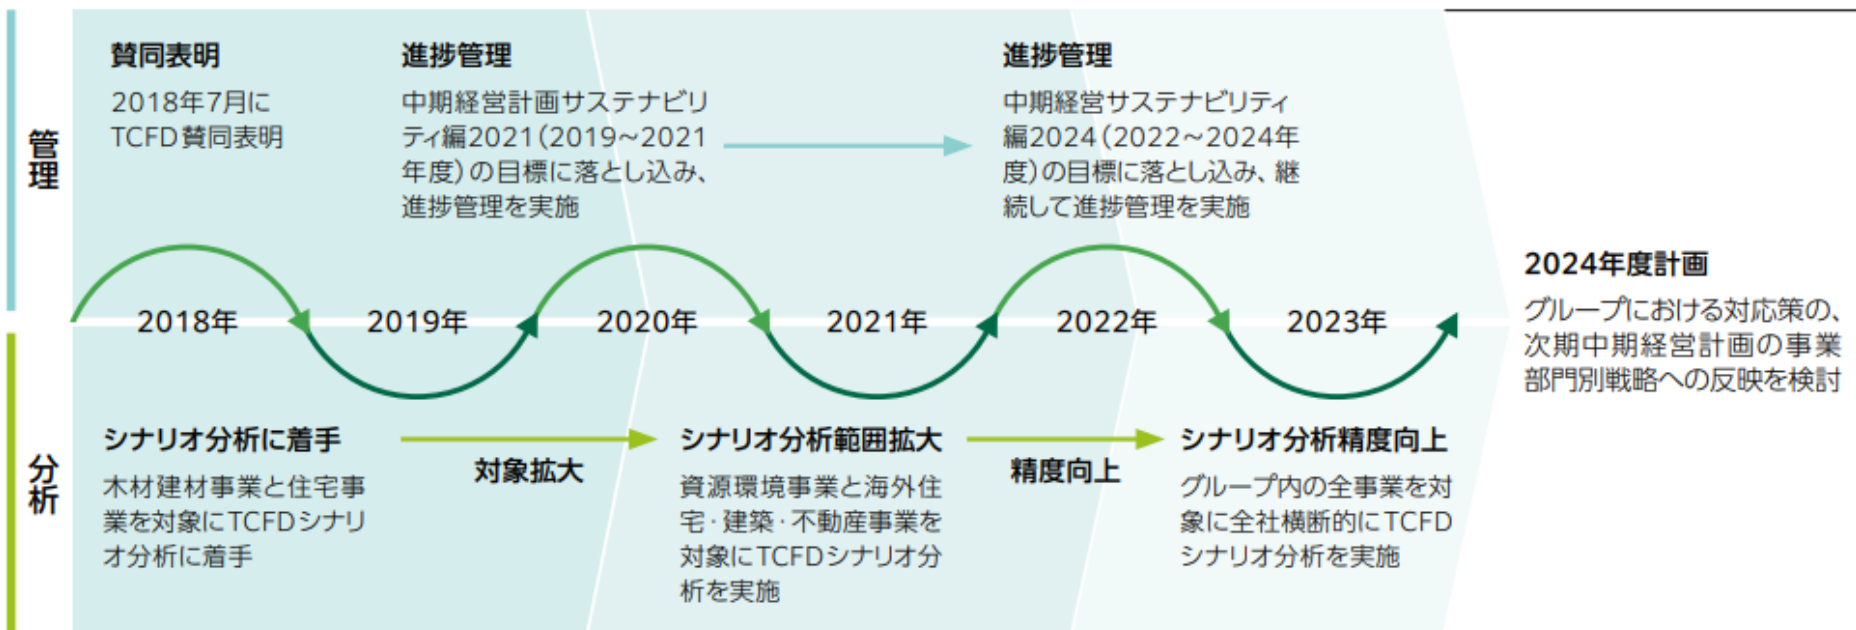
管理

賛同表明
2018年7月にTCFD賛同表明

進捗管理
中期経営計画サステナビリティ編2021（2019～2021年度）の目標に落とし込み、進捗管理を実施

進捗管理
中期経営サステナビリティ編2024（2022～2024年度）の目標に落とし込み、継続して進捗管理を実施

2018年
2019年
2020年
2021年
2022年
2023年

2024年度計画
グループにおける対応策の、次期中期経営計画の事業部門別戦略への反映を検討

分析

シナリオ分析に着手
木材建材事業と住宅事業を対象にTCFDシナリオ分析に着手

対象拡大

シナリオ分析範囲拡大
資源環境事業と海外住宅・建築・不動産事業を対象にTCFDシナリオ分析を実施

精度向上

シナリオ分析精度向上
グループ内の全事業を対象に全社横断的にTCFDシナリオ分析を実施